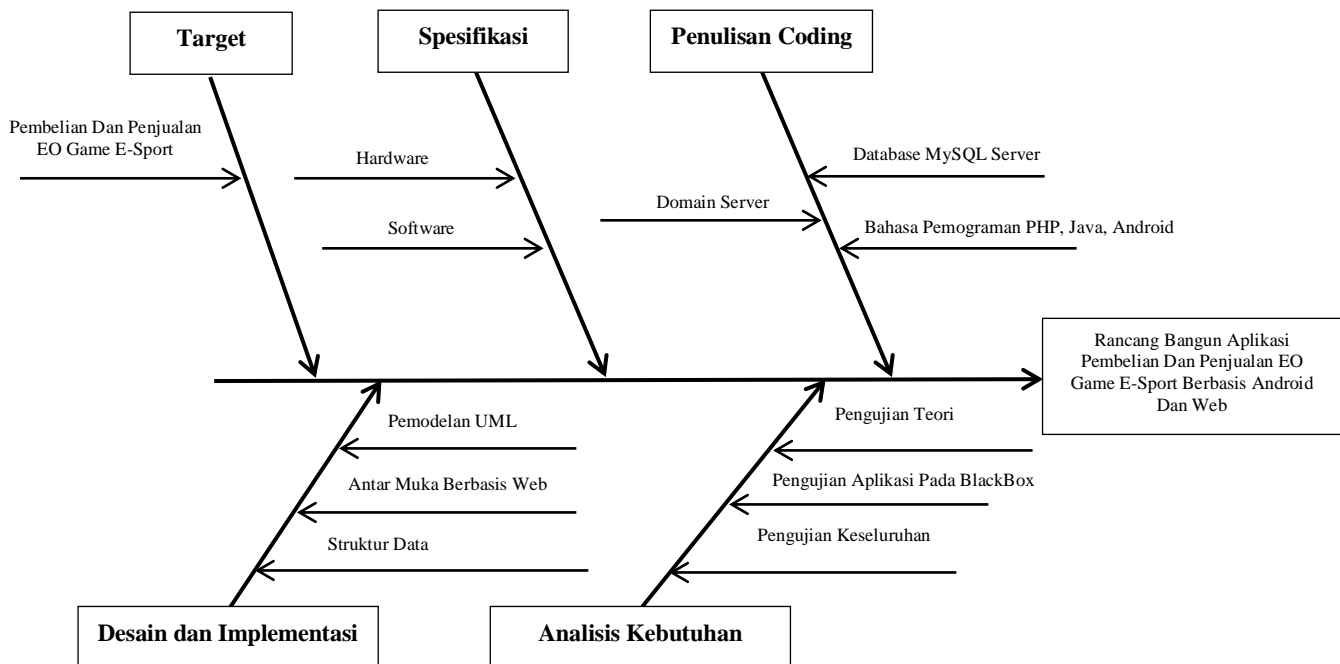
Target

Spesifikasi

Penulisan Coding

Pembelian Dan Penjualan EO Game E-Sport

Hardware

Software

Database MySQL Server

Domain Server

Bahasa Pemograman PHP, Java, Android

Rancang Bangun Aplikasi Pembelian Dan Penjualan EO Game E-Sport Berbasis Android Dan Web

Pemodelan UML

Antar Muka Berbasis Web

Struktur Data

Pengujian Teori

Pengujian Aplikasi Pada BlackBox

Pengujian Keseluruhan

Desain dan Implementasi

Analisis Kebutuhan